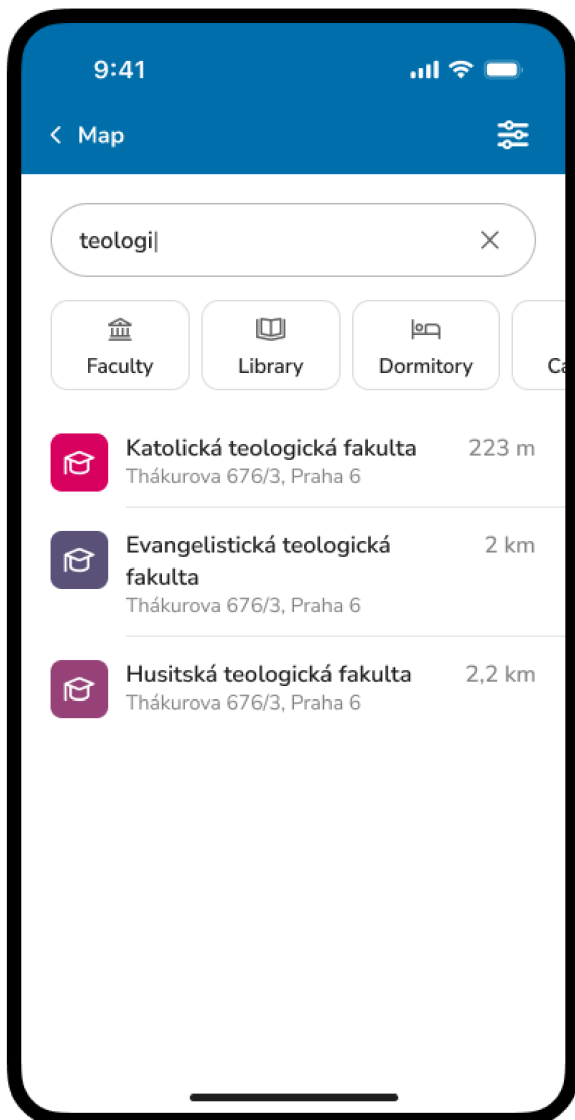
9:41

Map

teologi|

Faculty

Library

Dormitory

Ca

Katolická teologická fakulta
Thákurova 676/3, Praha 6
223 m

Evangelistická teologická fakulta
Thákurova 676/3, Praha 6
2 km

Husitská teologická fakulta
Thákurova 676/3, Praha 6
2,2 km